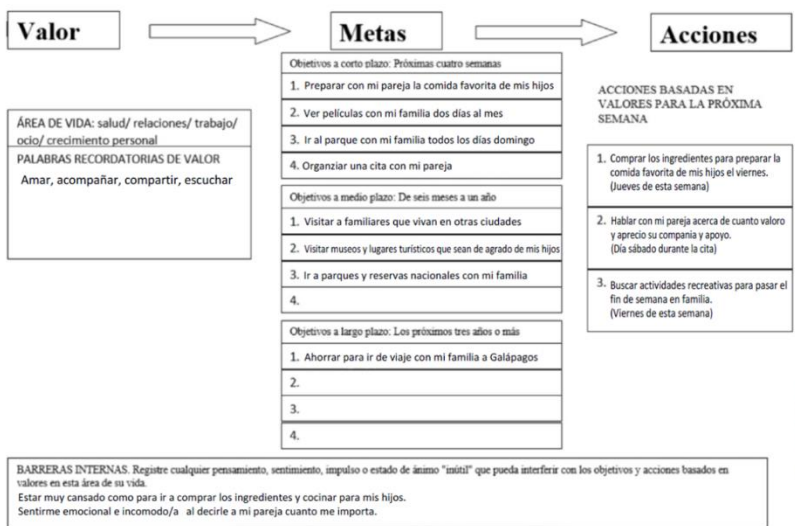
Valor

Metas

Acciones

ÁREA DE VIDA: salud/ relaciones/ trabajo/ ocio/ crecimiento personal

PALABRAS RECORDATORIAS DE VALOR
Amar, acompañar, compartir, escuchar

Objetivos a corto plazo: Próximas cuatro semanas
1. Preparar con mi pareja la comida favorita de mis hijos
2. Ver películas con mi familia dos días al mes
3. Ir al parque con mi familia todos los días domingo
4. Organizar una cita con mi pareja

Objetivos a medio plazo: De seis meses a un año
1. Visitar a familiares que viven en otras ciudades
2. Visitar museos y lugares turísticos que sean de agrado de mis hijos
3. Ir a parques y reservas nacionales con mi familia
4.

Objetivos a largo plazo: Los próximos tres años o más
1. Ahorrar para ir de viaje con mi familia a Galápagos
2.
3.
4.

ACCIONES BASADAS EN VALORES PARA LA PRÓXIMA SEMANA

1. Comprar los ingredientes para preparar la comida favorita de mis hijos el viernes. (Jueves de esta semana)

2. Hablar con mi pareja acerca de cuanto valoro y aprecio su compania y apoyo. (Día sábado durante la cita)

3. Buscar actividades recreativas para pasar el fin de semana en familia. (Viernes de esta semana)

BARRERAS INTERNAS. Registre cualquier pensamiento, sentimiento, impulso o estado de ánimo "inútil" que pueda interferir con los objetivos y acciones basados en valores en esta área de su vida.
Estar muy cansado como para ir a comprar los ingredientes y cocinar para mis hijos.
Sentirme emocional e incomodo/a al decirle a mi pareja cuanto me importa.